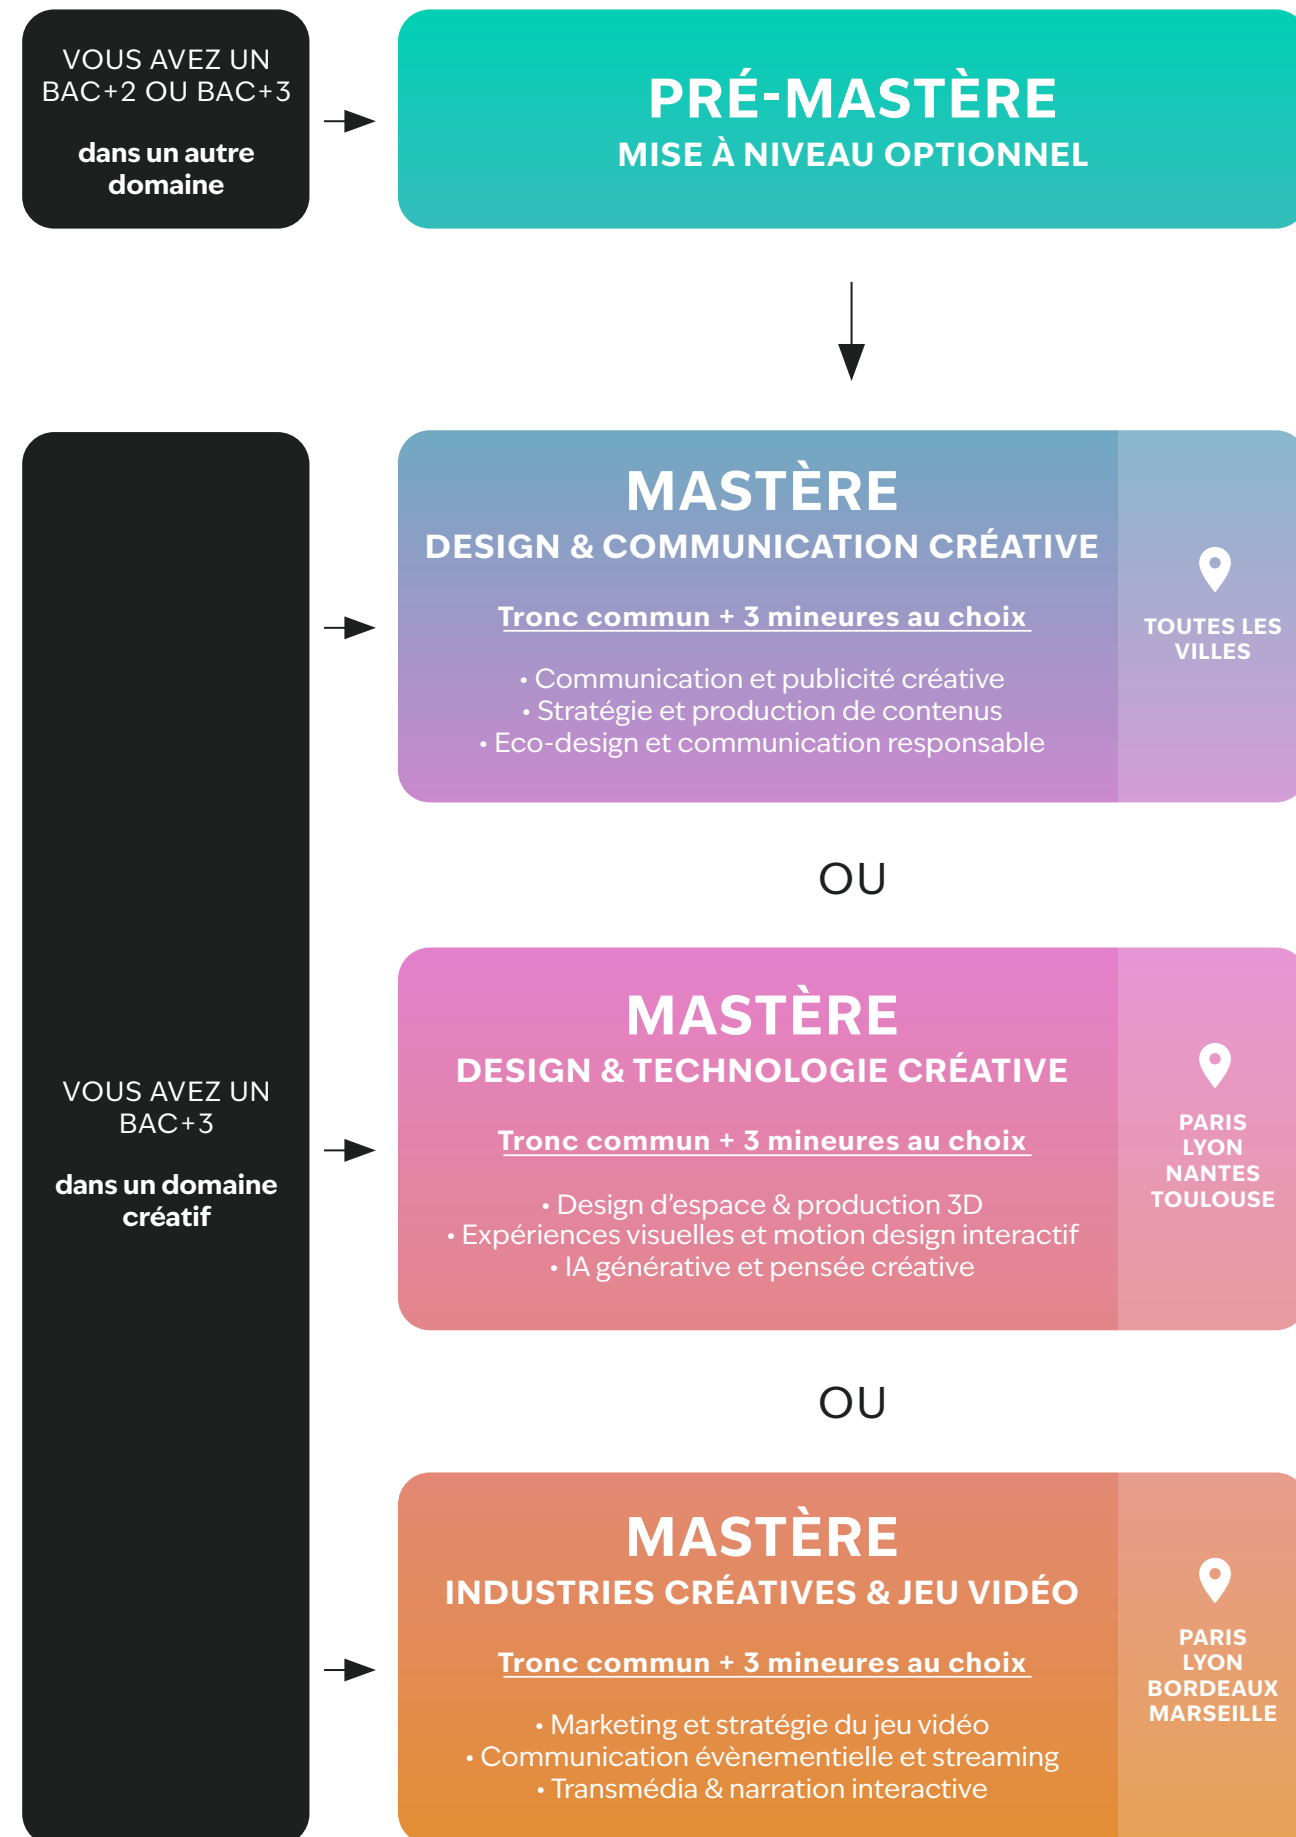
VOUS AVEZ UN BAC+2 OU BAC+3

dans un autre domaine

PRÉ-MASTÈRE
MISE À NIVEAU OPTIONNEL

VOUS AVEZ UN BAC+3

dans un domaine créatif

MASTÈRE
DESIGN & COMMUNICATION CRÉATIVE

Tronc commun + 3 mineures au choix

• Communication et publicité créative
• Stratégie et production de contenus
• Eco-design et communication responsable

TOUTES LES VILLES

OU

MASTÈRE
DESIGN & TECHNOLOGIE CRÉATIVE

Tronc commun + 3 mineures au choix

• Design d'espace & production 3D
• Expériences visuelles et motion design interactif
• IA générative et pensée créative

PARIS
LYON
NANTES
TOULOUSE

OU

MASTÈRE
INDUSTRIES CRÉATIVES & JEU VIDÉO

Tronc commun + 3 mineures au choix

• Marketing et stratégie du jeu vidéo
• Communication évènementielle et streaming
• Transmédia & narration interactive

PARIS
LYON
BORDEAUX
MARSEILLE